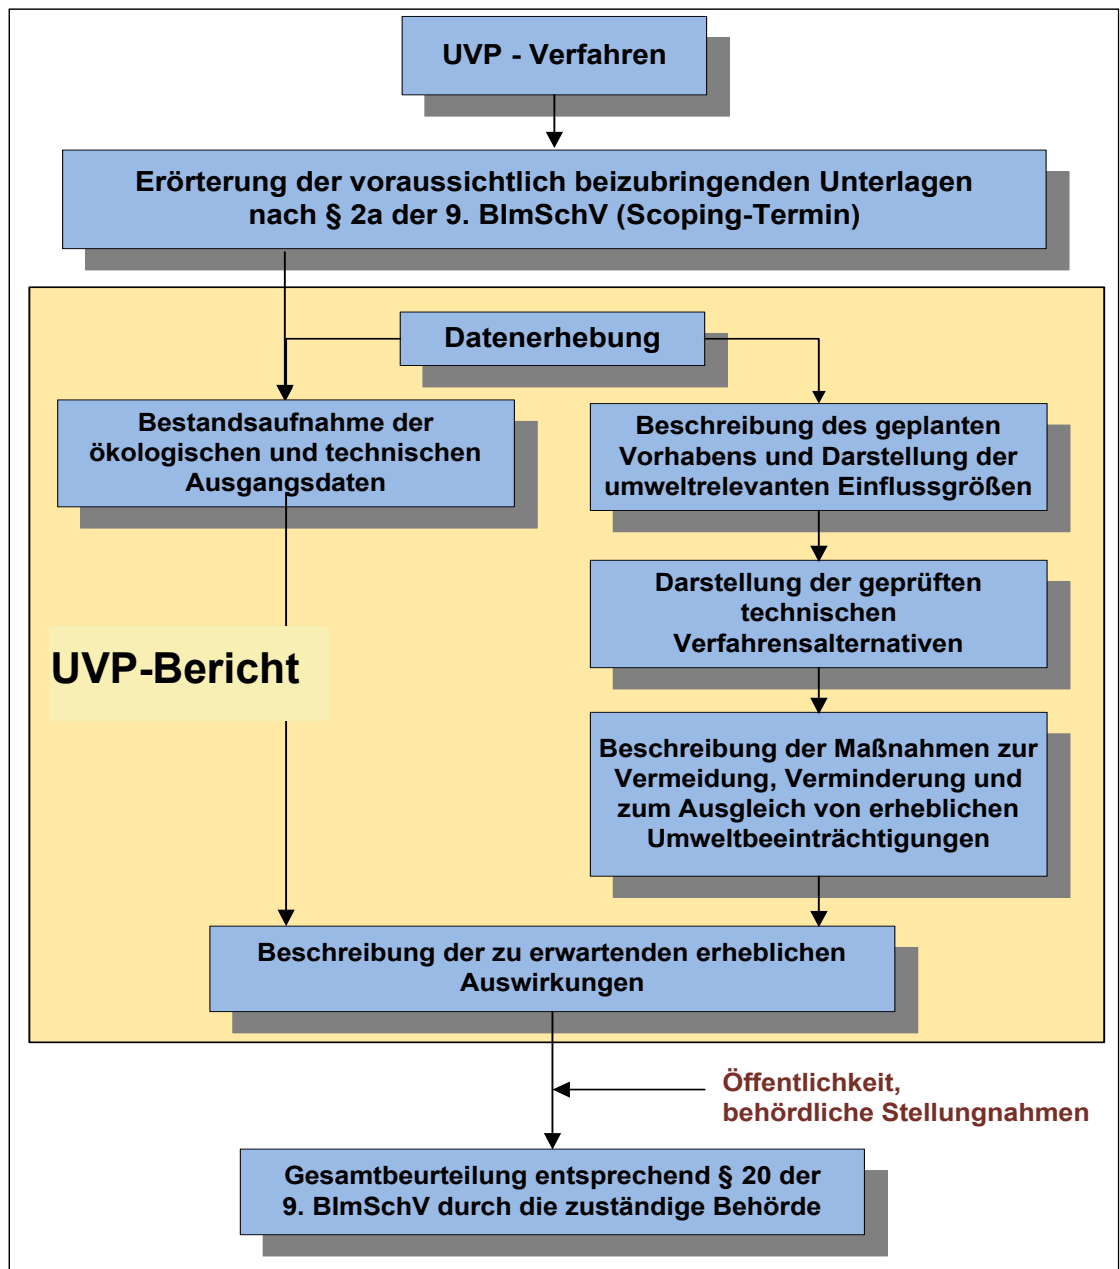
UVP - Verfahren

Erörterung der voraussichtlich beizubringenden Unterlagen nach § 2a der 9. BImSchV (Scoping-Termin)

Datenerhebung

Bestandsaufnahme der ökologischen und technischen Ausgangsdaten

Beschreibung des geplanten Vorhabens und Darstellung der umweltrelevanten Einflussgrößen

UVP-Bericht

Darstellung der geprüften technischen Verfahrensalternativen

Beschreibung der Maßnahmen zur Vermeidung, Verminderung und zum Ausgleich von erheblichen Umweltbeeinträchtigungen

Beschreibung der zu erwartenden erheblichen Auswirkungen

Öffentlichkeit, behördliche Stellungnahmen

Gesamtbeurteilung entsprechend § 20 der 9. BImSchV durch die zuständige Behörde